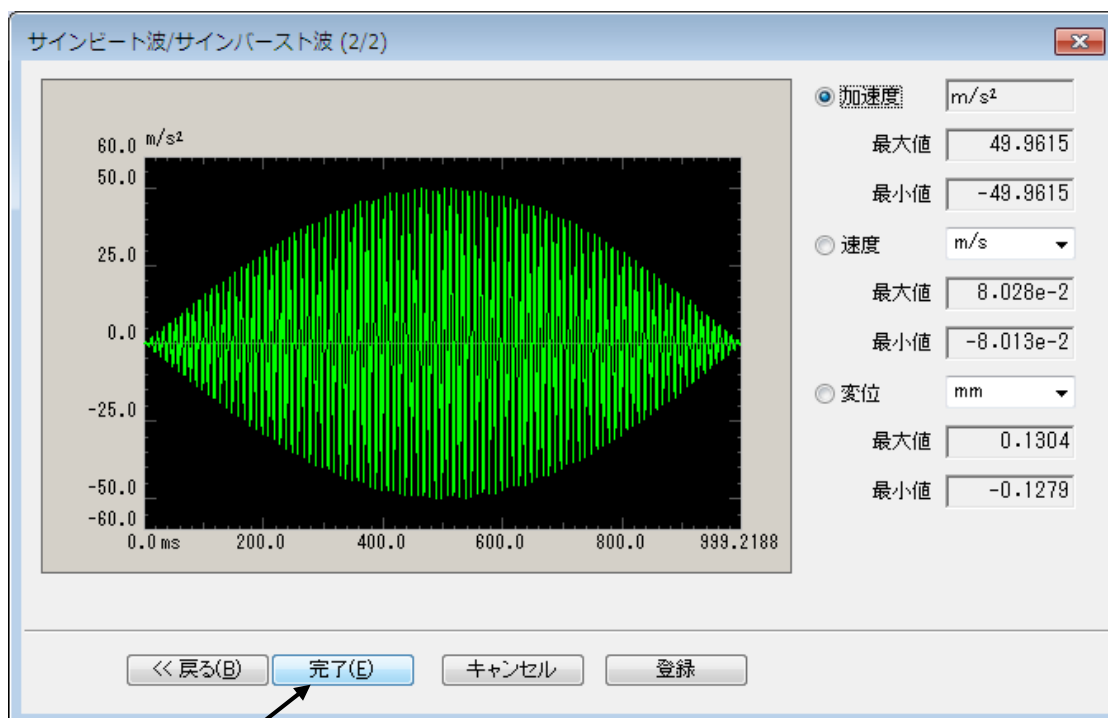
サインビート波/サインバースト波 (2/2)

60.0 $m/s^2$
50.0
25.0
0.0
-25.0
-50.0
-60.0
0.0 ms 200.0 400.0 600.0 800.0 999.2188

加速度 $m/s^2$
最大値 49.9615
最小値 -49.9615
速度 m/s
最大値 8.028e-2
最小値 -8.013e-2
変位 mm
最大値 0.1304
最小値 -0.1279

<< 戻る(B) 完了(E) キャンセル 登録